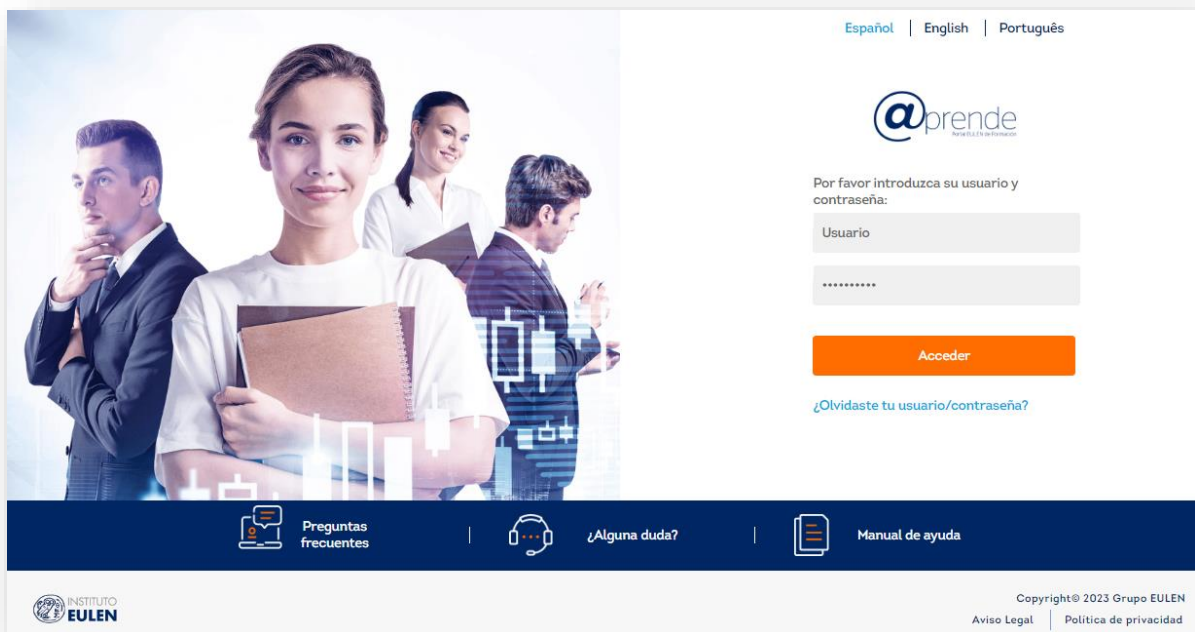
Español | English | Português

@prende
Portal EULEN de Formación

Por favor introduzca su usuario y contraseña:

Usuario

••••••••••

Acceder

¿Olvidaste tu usuario/contraseña?

Preguntas frecuentes | ¿Alguna duda? | Manual de ayuda

INSTITUTO EULEN

Copyright© 2023 Grupo EULEN
Aviso Legal | Política de privacidad